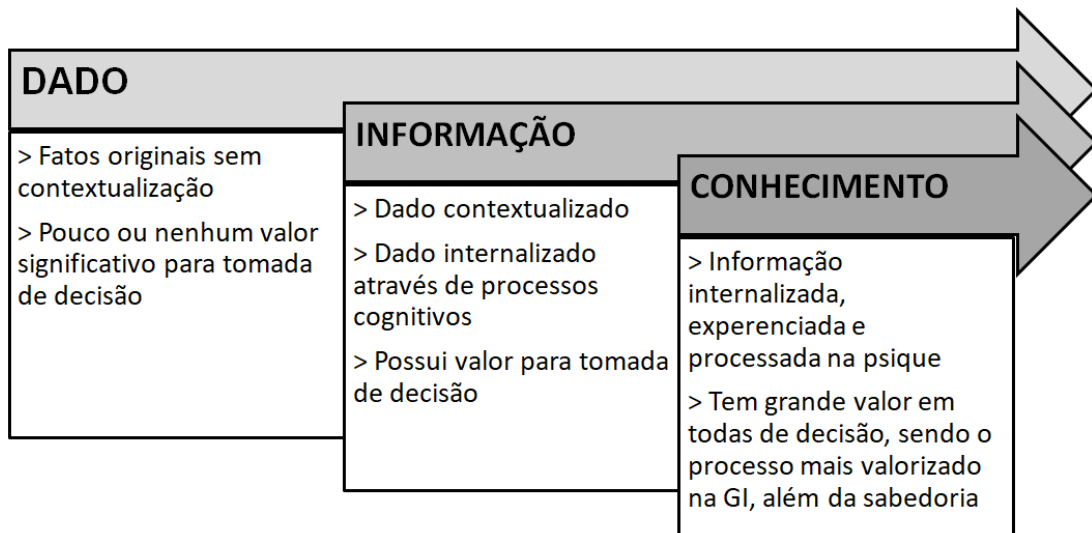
DADO

> Fatos originais sem contextualização

> Pouco ou nenhum valor significativo para tomada de decisão

INFORMAÇÃO

> Dado contextualizado

> Dado internalizado através de processos cognitivos

> Possui valor para tomada de decisão

CONHECIMENTO

> Informação internalizada, experenciada e processada na psique

> Tem grande valor em todas de decisão, sendo o processo mais valorizado na GI, além da sabedoria